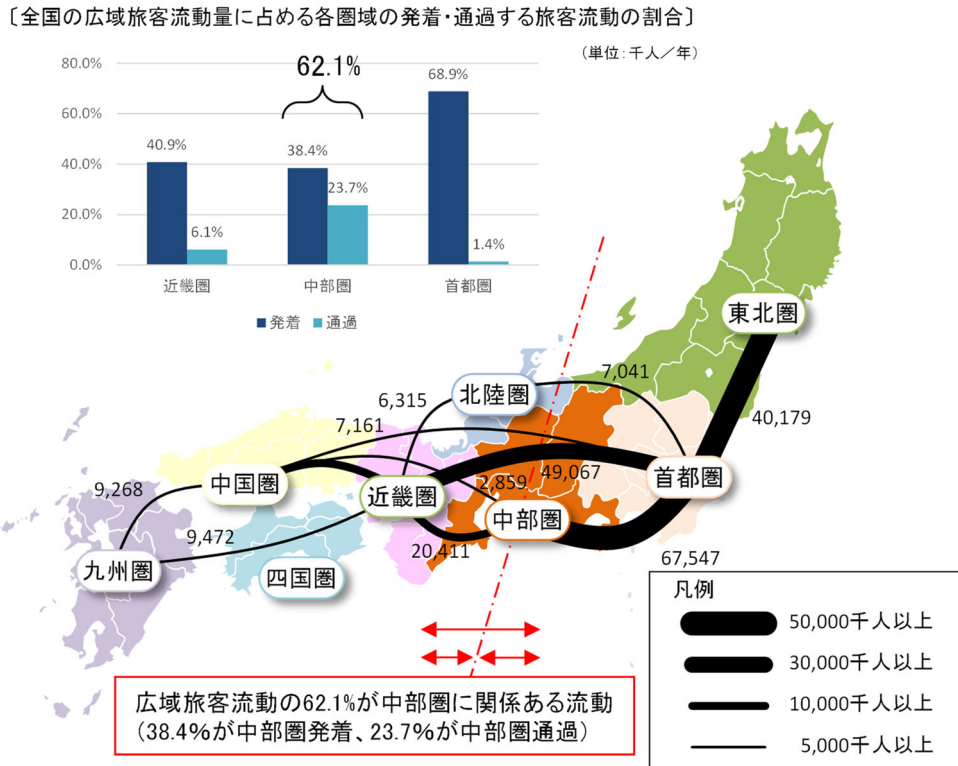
〔全国の広域旅客流動量に占める各圏域の発着・通過する旅客流動の割合〕

(単位: 千人／年)

62.1%

| | 発着 | 通過 |
|---|---|---|
| 近畿圏 | 40.9% | 6.1% |
| 中部圏 | 38.4% | 23.7% |
| 首都圏 | 68.9% | 1.4% |

80.0%
60.0%
40.0%
20.0%
0.0%

■発着 ■通過

東北圏
北陸圏
中国圏
近畿圏
中部圏
首都圏
九州圏
四国圏

7,041
6,315
7,161
40,179
49,067
2,859
9,268
9,472
20,411
67,547

凡例
50,000千人以上
30,000千人以上
10,000千人以上
5,000千人以上

広域旅客流動の62.1%が中部圏に関係ある流動
(38.4%が中部圏発着、23.7%が中部圏通過)